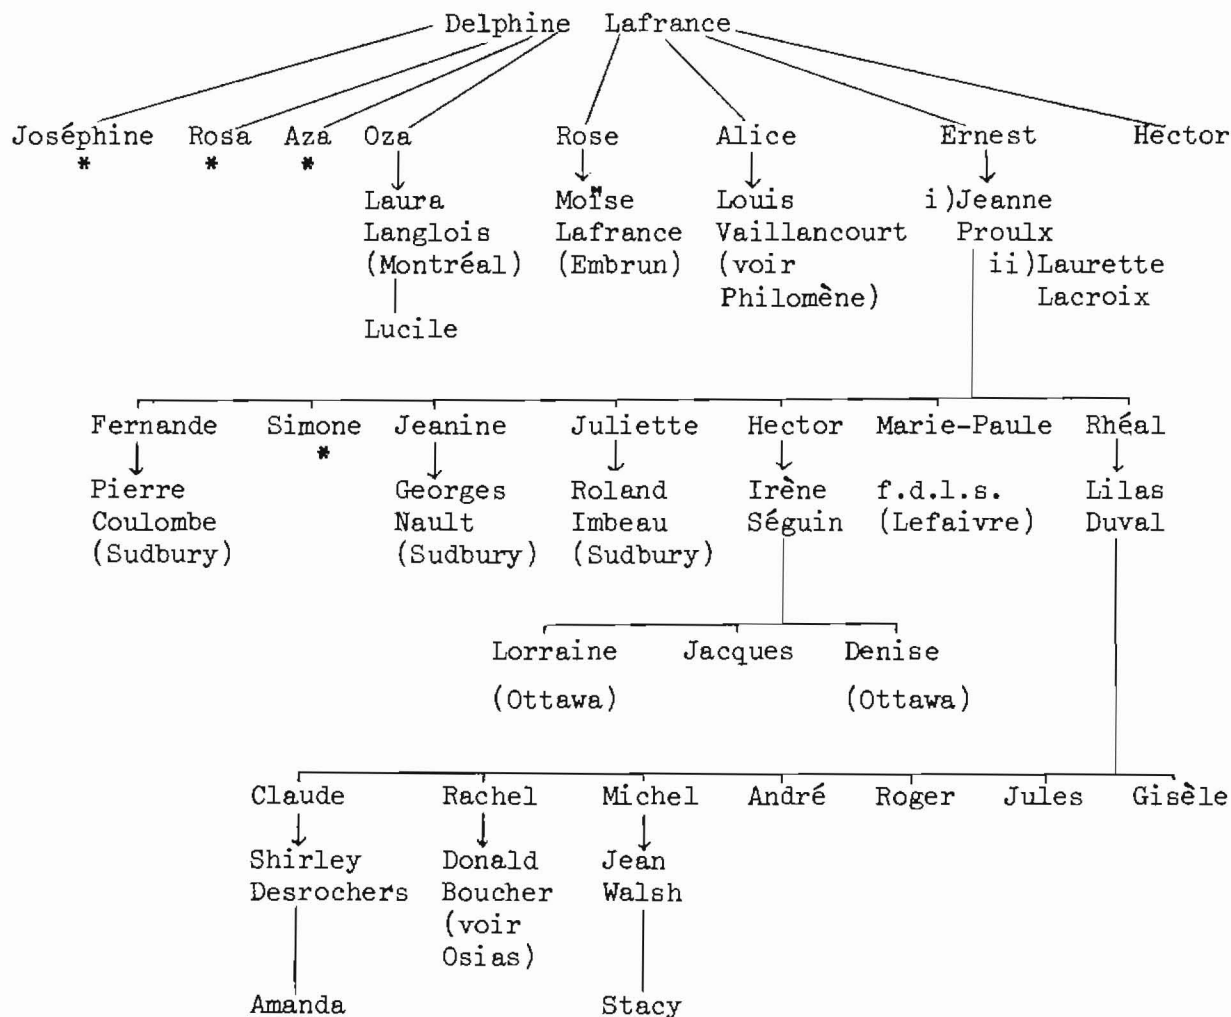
Delphine Lafrance

Joséphine *
Rosa *
Aza *
Oza
↓
Laura Langlois (Montréal)
Lucile

Rose
↓
Moïse Lafrance (Embrun)

Alice
↓
Louis Vaillancourt (voir Philomène)

Ernest
↓
i) Jeanne Proulx
ii) Laurette Lacroix

Hector

Fernande
↓
Pierre Coulombe (Sudbury)

Simone *

Jeanine
↓
Georges Nault (Sudbury)

Juliette
↓
Roland Imbeau (Sudbury)

Hector
↓
Irène Séguin

Marie-Paule
f.d.l.s. (Lefaivre)

Rhéal
↓
Lilas Duval

Lorraine (Ottawa)
Jacques
Denise (Ottawa)

Claude
↓
Shirley Desrochers
Amanda

Rachel
↓
Donald Boucher (voir Osias)

Michel
↓
Jean Walsh
Stacy

André
Roger
Jules
Gisèle